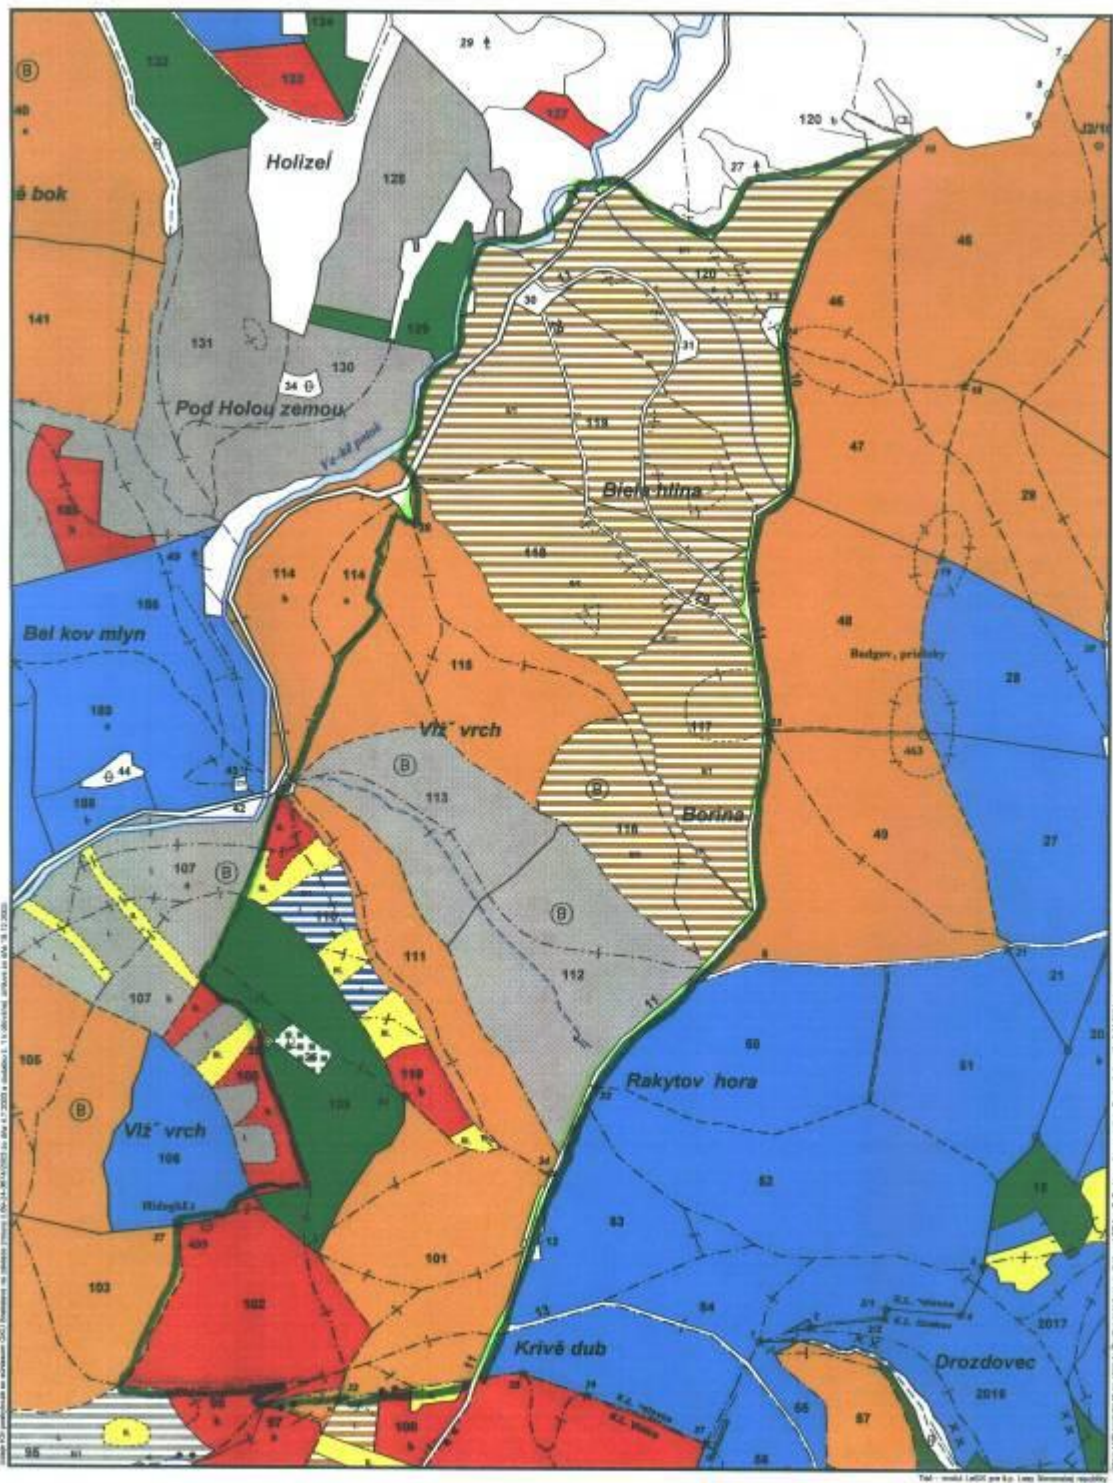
134
132
133
29
127
120 b
27
Holizeĺ
128
ě bok
40
141
131
130
129
34
30
120
31
Pod Holou zemou
46
47
119
Biela hlina
29
185
118
114
114
Bel kov mlyn
48
28
115
183
Vĺž´ vrch
117
463
44
188
113
Borina
49
27
116
107
111
112
107
21
50
51
105
Rakytov hora
109
110
Vĺž´ vrch
106
52
53
15
103
101
102
Krivě dub
54
2017
Drozdovec
2018
55
87
95
97
100
58